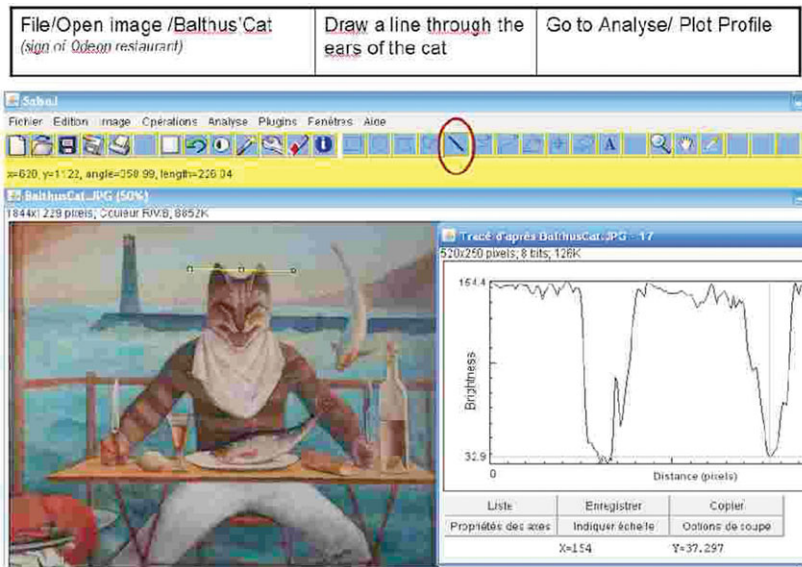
| File/Open image /Balthus'Cat (sign of Odeon restaurant) | Draw a line through the ears of the cat | Go to Analyse/ Plot Profile |
|---|---|---|

Salsa J

Fichier Edition Image Opérations Analyse Plugins Fenêtres Aide

x=620, y=1122, angle=358.99, length=226.04

BalthusCat.JPG (50%)

1844x1229 pixels; Couleur RVB; 8852K

Tracé d'après BalthusCat.JPG - 17

520x250 pixels; 8 bits; 126K

164.4

Brightness

32.9

0

Distance (pixels)

| Liste | Enregistrer | Copier |
|---|---|---|
| Propriétés des axes | Indiquer échelle | Options de coupe |
| | X=154 | Y=37.297 |